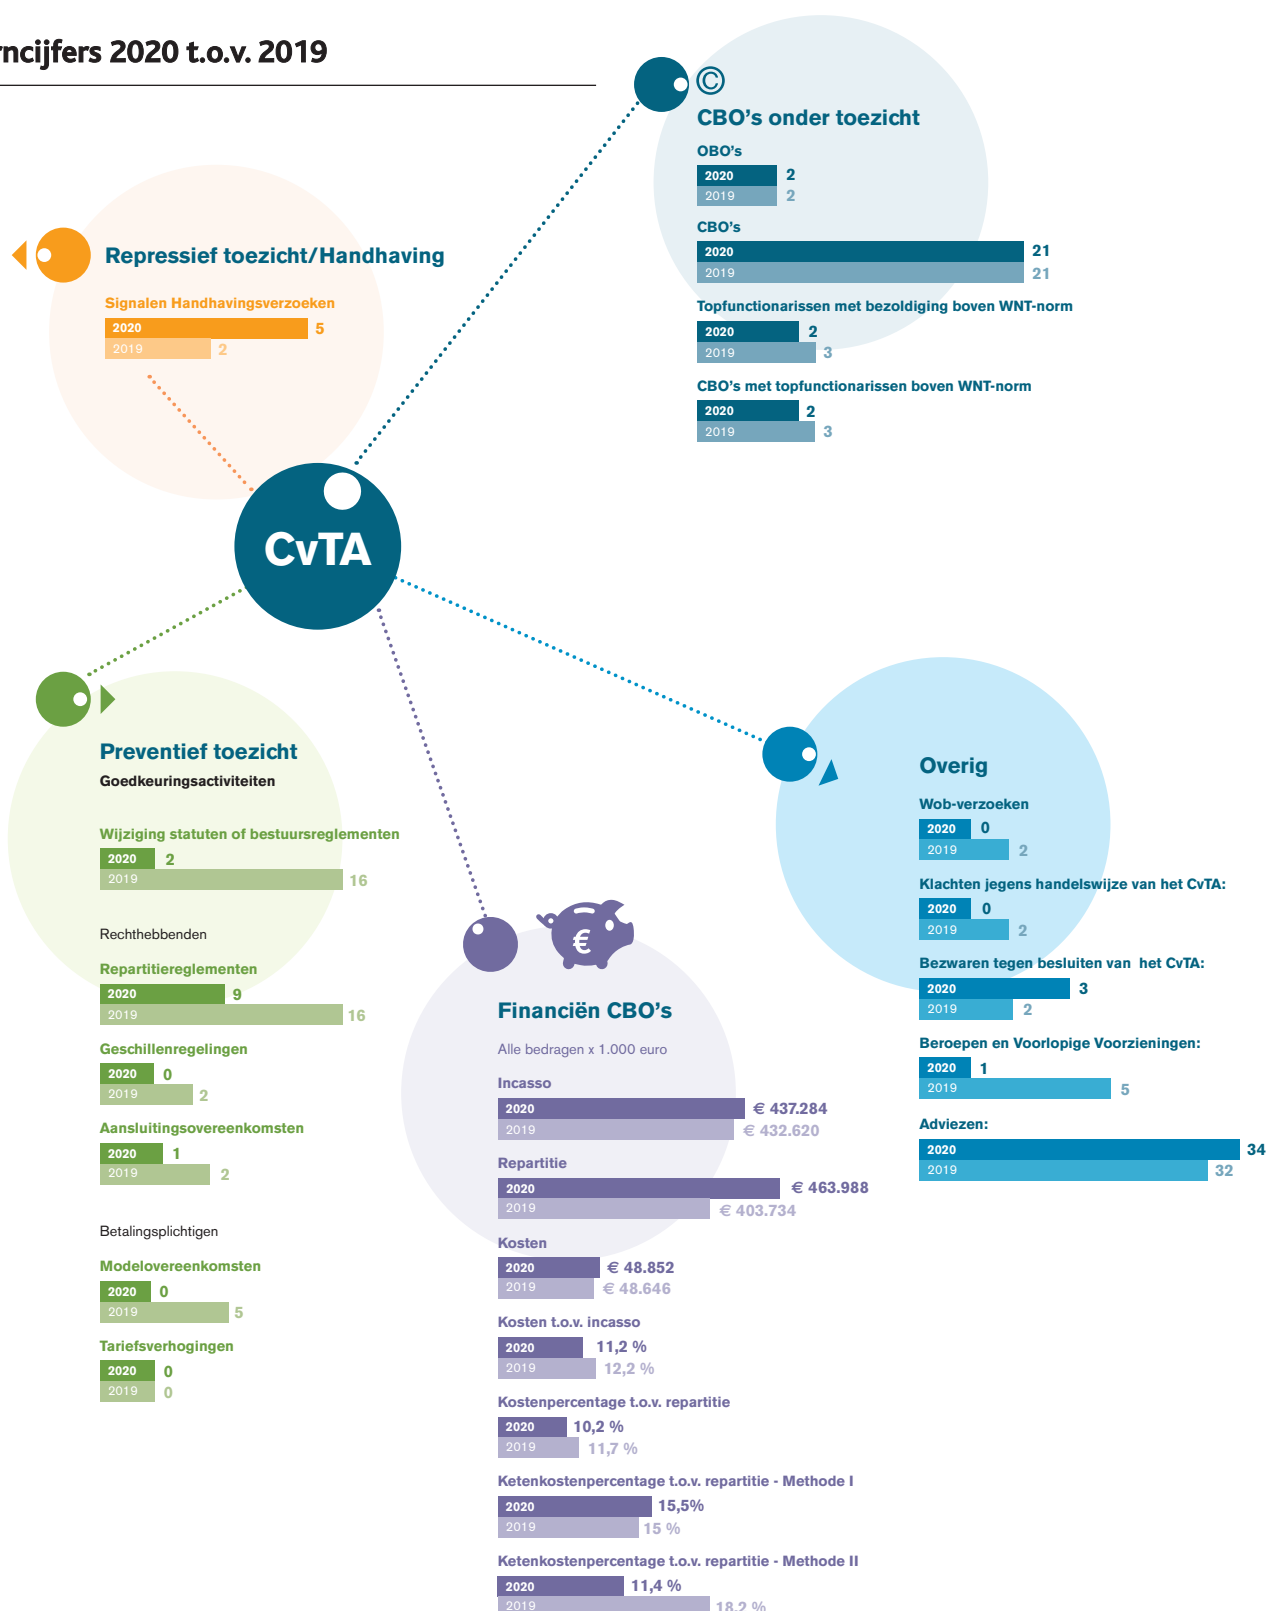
ncijfers 2020 t.o.v. 2019

©
CBO's onder toezicht
OBO's
2020 2
2019 2
CBO's
2020 21
2019 21
Topfunctionarissen met bezoldiging boven WNT-norm
2020 2
2019 3
CBO's met topfunctionarissen boven WNT-norm
2020 2
2019 3

Repressief toezicht/Handhaving
Signalen Handhavingsverzoeken
2020 5
2019 2

CvTA

Preventief toezicht
Goedkeuringsactiviteiten

Wijziging statuten of bestuursreglementen
2020 2
2019 16

Rechthebbenden

Repartitiereglementen
2020 9
2019 16
Geschillenregelingen
2020 0
2019 2
Aansluitingsovereenkomsten
2020 1
2019 2

Betalingsplichtigen

Modelovereenkomsten
2020 0
2019 5
Tariefsverhogingen
2020 0
2019 0

€

Financiën CBO's
Alle bedragen x 1.000 euro
Incasso
2020 € 437.284
2019 € 432.620
Repartitie
2020 € 463.988
2019 € 403.734
Kosten
2020 € 48.852
2019 € 48.646
Kosten t.o.v. incasso
2020 11,2 %
2019 12,2 %
Kostenpercentage t.o.v. repartitie
2020 10,2 %
2019 11,7 %
Ketenkostenpercentage t.o.v. repartitie - Methode I
2020 15,5%
2019 15 %
Ketenkostenpercentage t.o.v. repartitie - Methode II
2020 11,4 %
2019 18,2 %

Overig
Wob-verzoeken
2020 0
2019 2
Klachten jegens handelswijze van het CvTA:
2020 0
2019 2
Bezwaren tegen besluiten van het CvTA:
2020 3
2019 2
Beroepen en Voorlopige Voorzieningen:
2020 1
2019 5
Adviezen:
2020 34
2019 32